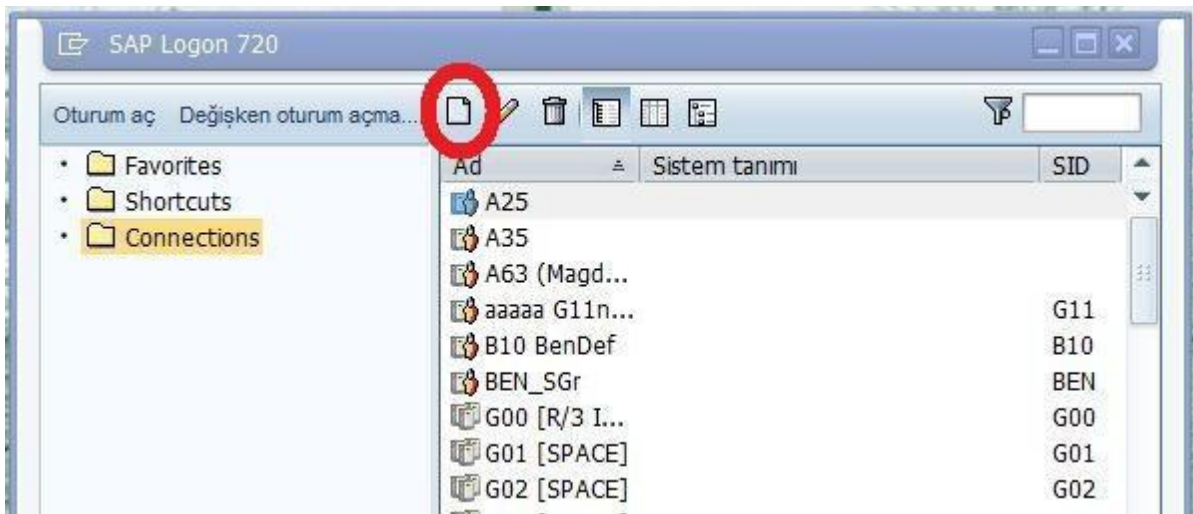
SAP Logon 720

Oturum aç Değişken oturum açma...

Favorites
Shortcuts
Connections

| Ad | Sistem tanımı | SID |
|---|---|---|
| A25 | | |
| A35 | | |
| A63 (Magd... | | |
| aaaaa G11n... | | G11 |
| B10 BenDef | | B10 |
| BEN_SGr | | BEN |
| G00 [R/3 I... | | G00 |
| G01 [SPACE] | | G01 |
| G02 [SPACE] | | G02 |